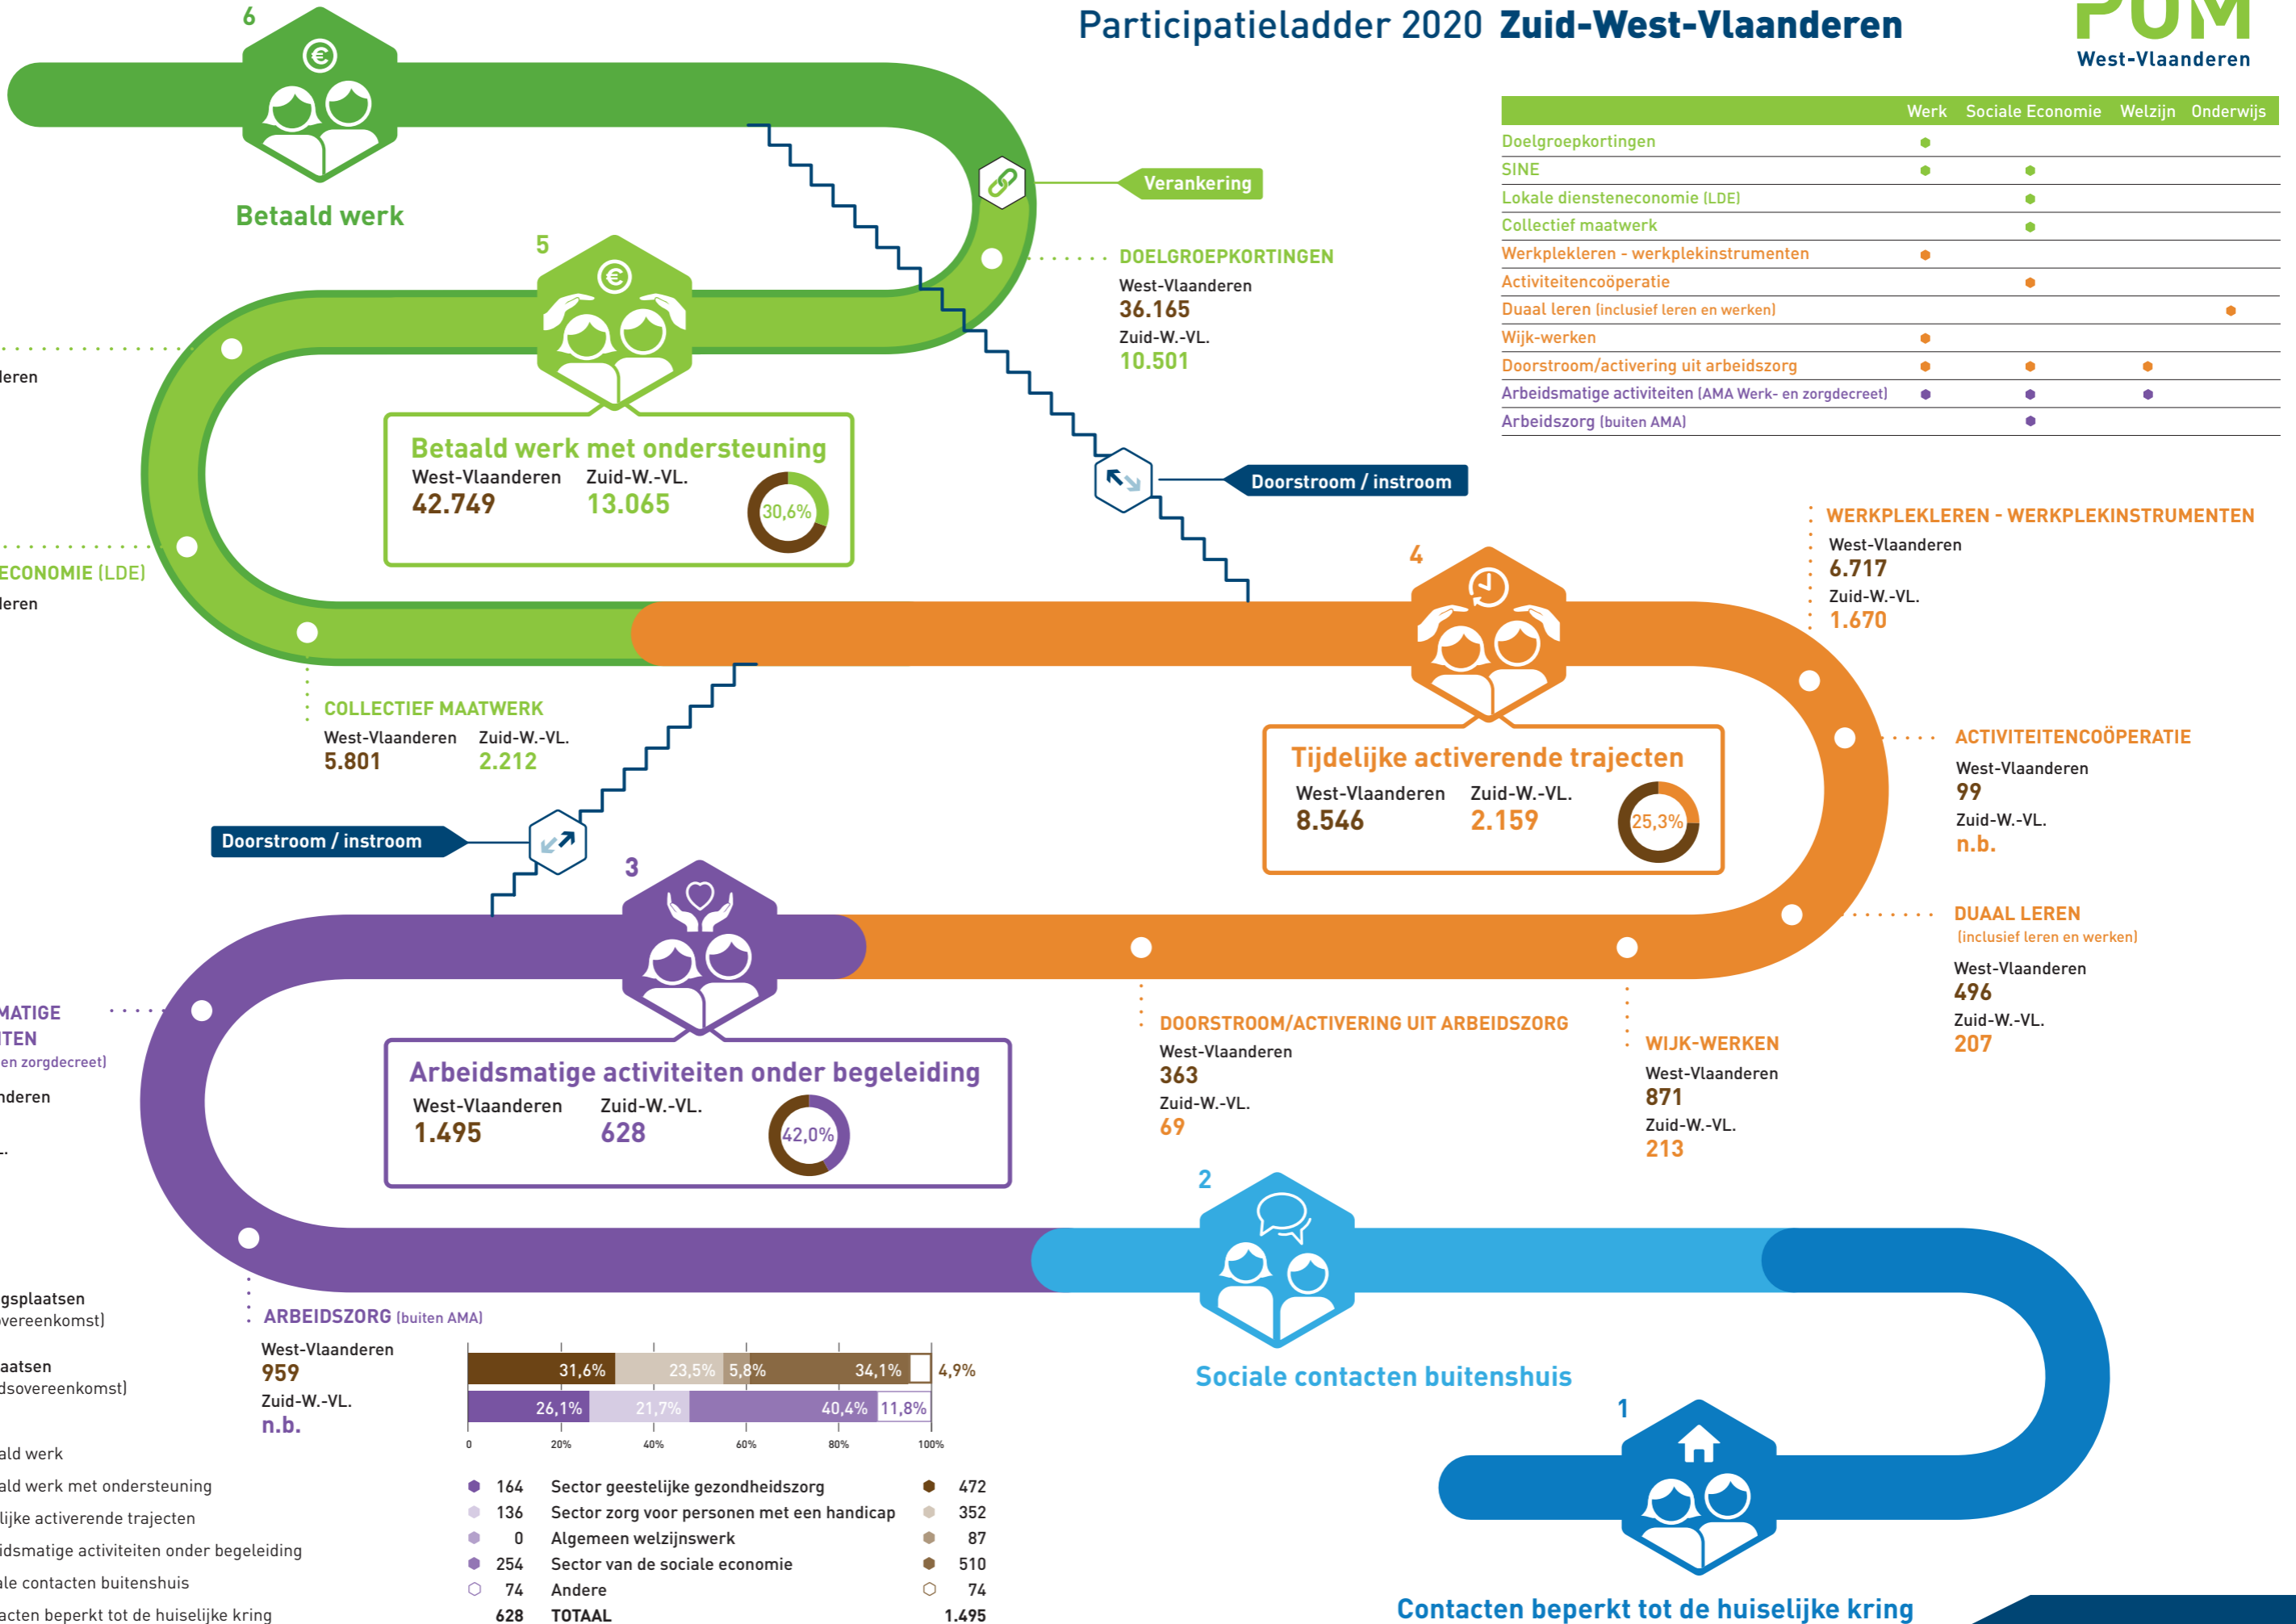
Participatieladder 2020 Zuid-West-Vlaanderen

PUM
West-Vlaanderen

| | Werk | Sociale Economie | Welzijn | Onderwijs |
|---|---|---|---|---|
| Doelgroepkortingen | ● | | | |
| SINE | ● | ● | | |
| Lokale diensteneconomie (LDE) | | ● | | |
| Collectief maatwerk | | ● | | |
| Werkplekleren - werkplekinstrumenten | ● | | | |
| Activiteitencoöperatie | | ● | | |
| Duaal leren (inclusief leren en werken) | | | | ● |
| Wijk-werken | ● | | | |
| Doorstroom/activering uit arbeidszorg | ● | ● | ● | |
| Arbeidsmatige activiteiten (AMA Werk- en zorgdecreet) | ● | ● | ● | |
| Arbeidszorg (buiten AMA) | | ● | | |

6
Betaald werk

Verankering

DOELGROEPKORTINGEN
West-Vlaanderen
36.165
Zuid-W.-VL.
10.501

5
Betaald werk met ondersteuning
West-Vlaanderen 42.749
Zuid-W.-VL. 13.065
30,6%

leren

ECONOMIE (LDE)
leren

Doorstroom / instroom

WERKPLEKLEREN - WERKPLEKINSTRUMENTEN
West-Vlaanderen
6.717
Zuid-W.-VL.
1.670

4
Tijdelijke activerende trajecten
West-Vlaanderen 8.546
Zuid-W.-VL. 2.159
25,3%

COLLECTIEF MAATWERK
West-Vlaanderen 5.801
Zuid-W.-VL. 2.212

ACTIVITEITENCOÖPERATIE
West-Vlaanderen
99
Zuid-W.-VL.
n.b.

Doorstroom / instroom

3

DUAAL LEREN
(inclusief leren en werken)
West-Vlaanderen
496
Zuid-W.-VL.
207

MATIGE
ITEN
en zorgdecreet)
nderen

Arbeidsmatige activiteiten onder begeleiding
West-Vlaanderen 1.495
Zuid-W.-VL. 628
42,0%

DOORSTROOM/ACTIVERING UIT ARBEIDSZORG
West-Vlaanderen
363
Zuid-W.-VL.
69

WIJK-WERKEN
West-Vlaanderen
871
Zuid-W.-VL.
213

2
Sociale contacten buitenshuis

gsplaatsen
vereenkomst)
aatsen
dsovereenkomst)

ARBEIDSZORG (buiten AMA)
West-Vlaanderen
959
Zuid-W.-VL.
n.b.

31,6% 23,5% 5,8% 34,1% 4,9%
26,1% 21,7% 40,4% 11,8%
0 20% 40% 60% 80% 100%

| | | | |
|---|---|---|---|
| 164 | Sector geestelijke gezondheidszorg | 472 |
| 136 | Sector zorg voor personen met een handicap | 352 |
| 0 | Algemeen welzijnswerk | 87 |
| 254 | Sector van de sociale economie | 510 |
| 74 | Andere | 74 |
| 628 | TOTAAL | 1.495 |

1
Contacten beperkt tot de huiselijke kring

ald werk
ald werk met ondersteuning
lijke activerende trajecten
idsmatige activiteiten onder begeleiding
ale contacten buitenshuis
cten beperkt tot de huiselijke kring